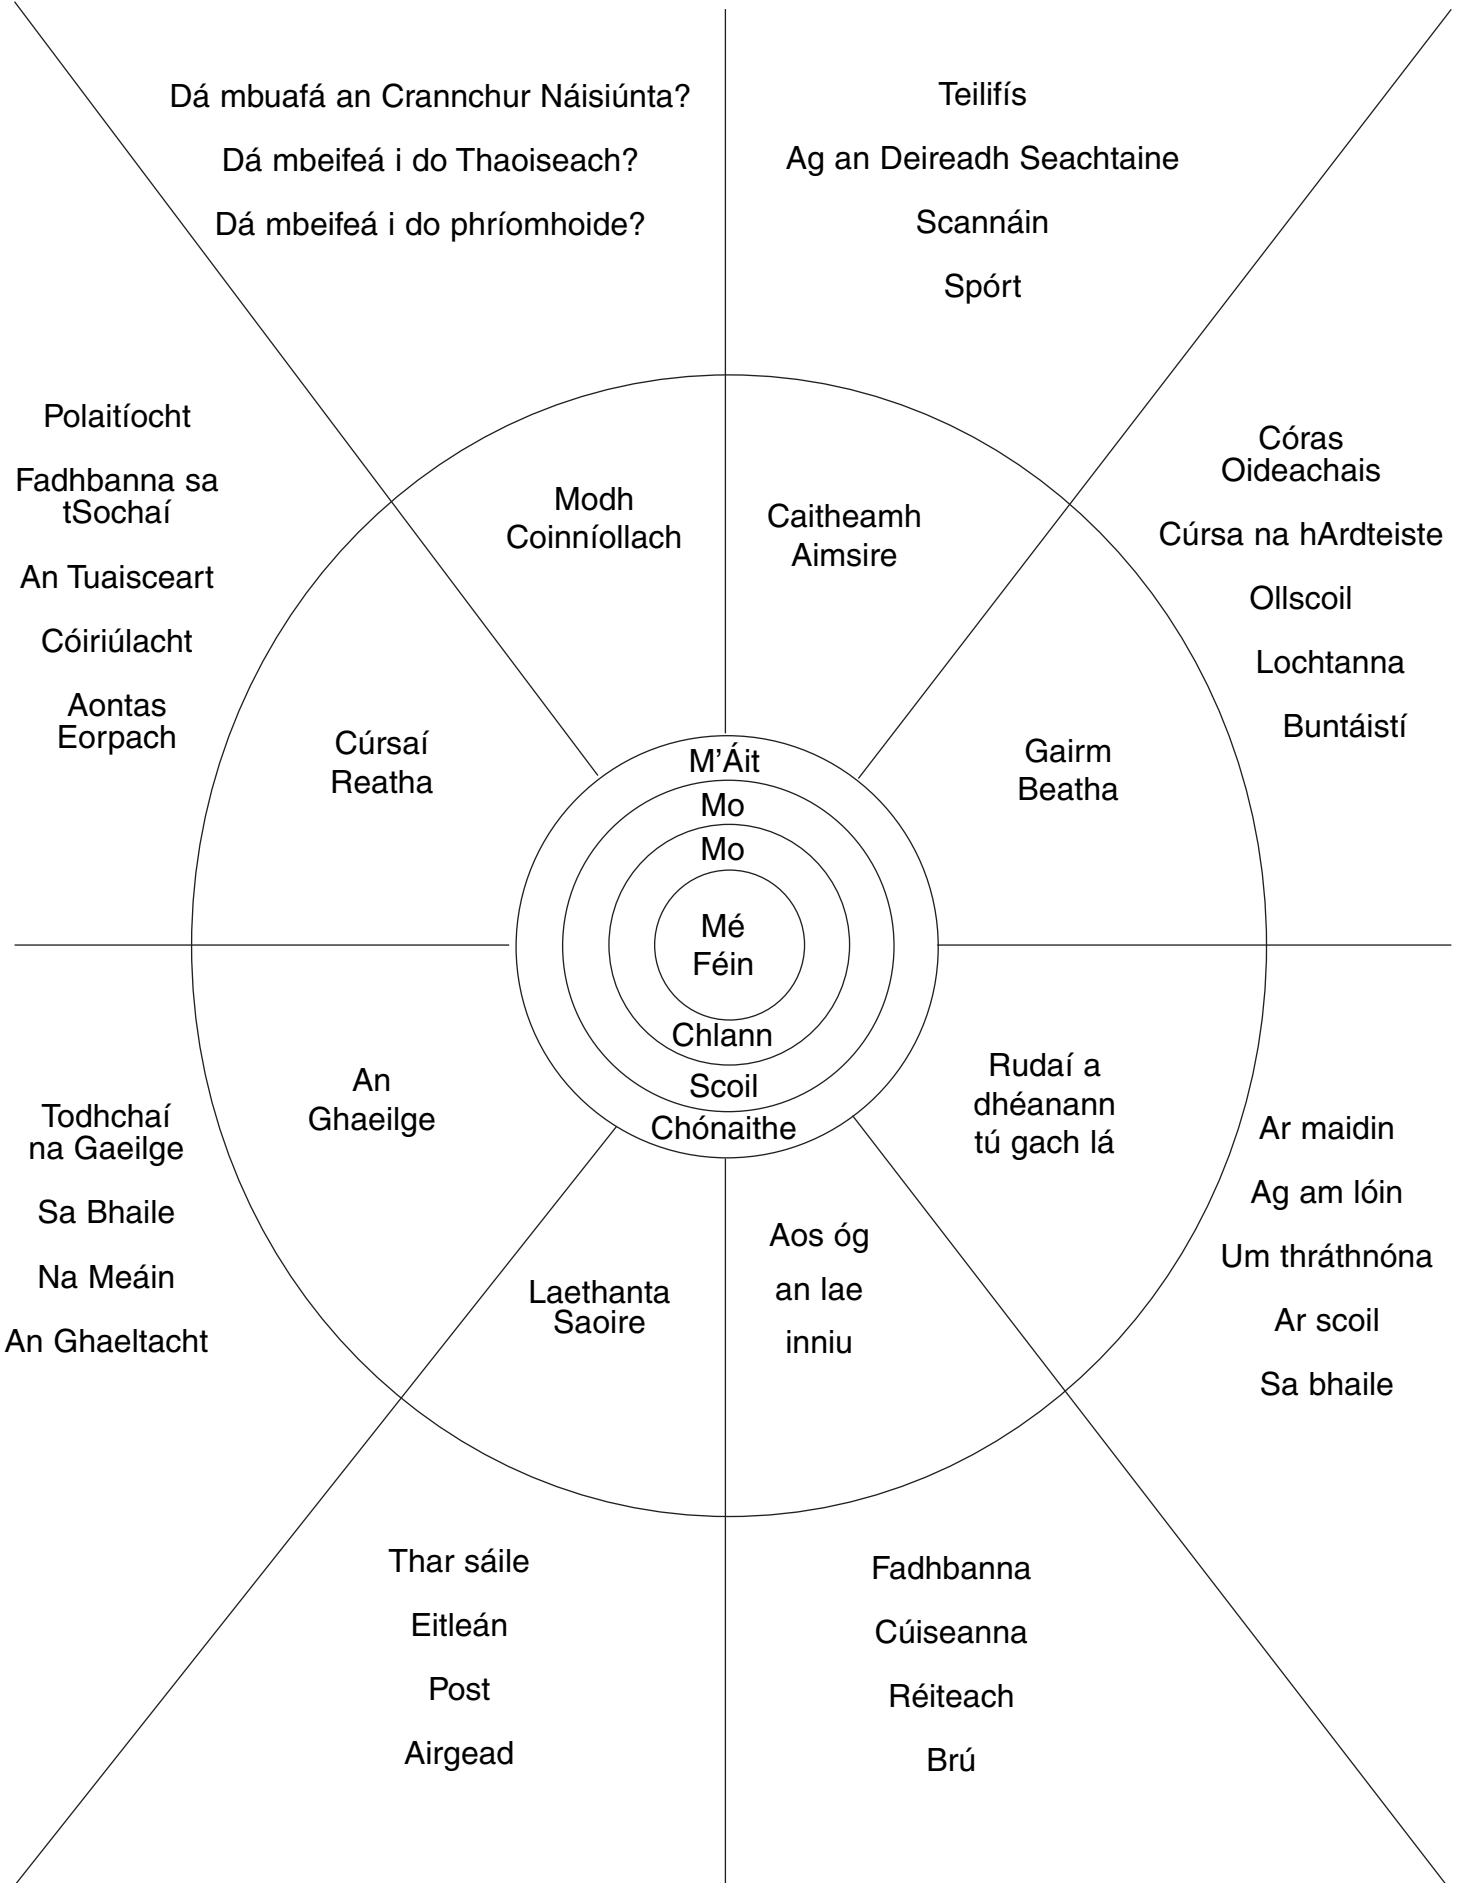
Dá mbuafá an Crannchur Náisiúnta?

Dá mbeifeá i do Thaoiseach?

Dá mbeifeá i do phríomhoide?

Teilifís

Ag an Deireadh Seachtaine

Scannáin

Spórt

Polaitíocht

Fadhbanna sa tSochaí

An Tuaisceart

Cóiriúlacht

Aontas Eorpach

Modh Coinníollach

Caitheamh Aimsire

Córas Oideachais

Cúrsa na hArdteiste

Ollscoil

Lochtanna

Buntáistí

Cúrsaí Reatha

M'Áit

Mo

Mo

Mé Féin

Chlann

Scoil

Chónaithe

Gairm Beatha

An Ghaeilge

Rudaí a dhéanann tú gach lá

Todhchaí na Gaeilge

Sa Bhaile

Na Meáin

An Ghaeltacht

Laethanta Saoire

Aos óg an lae inniu

Ar maidin

Ag am lóin

Um thráthnóna

Ar scoil

Sa bhaile

Thar sáile

Eitleán

Post

Airgead

Fadhbanna

Cúiseanna

Réiteach

Brú